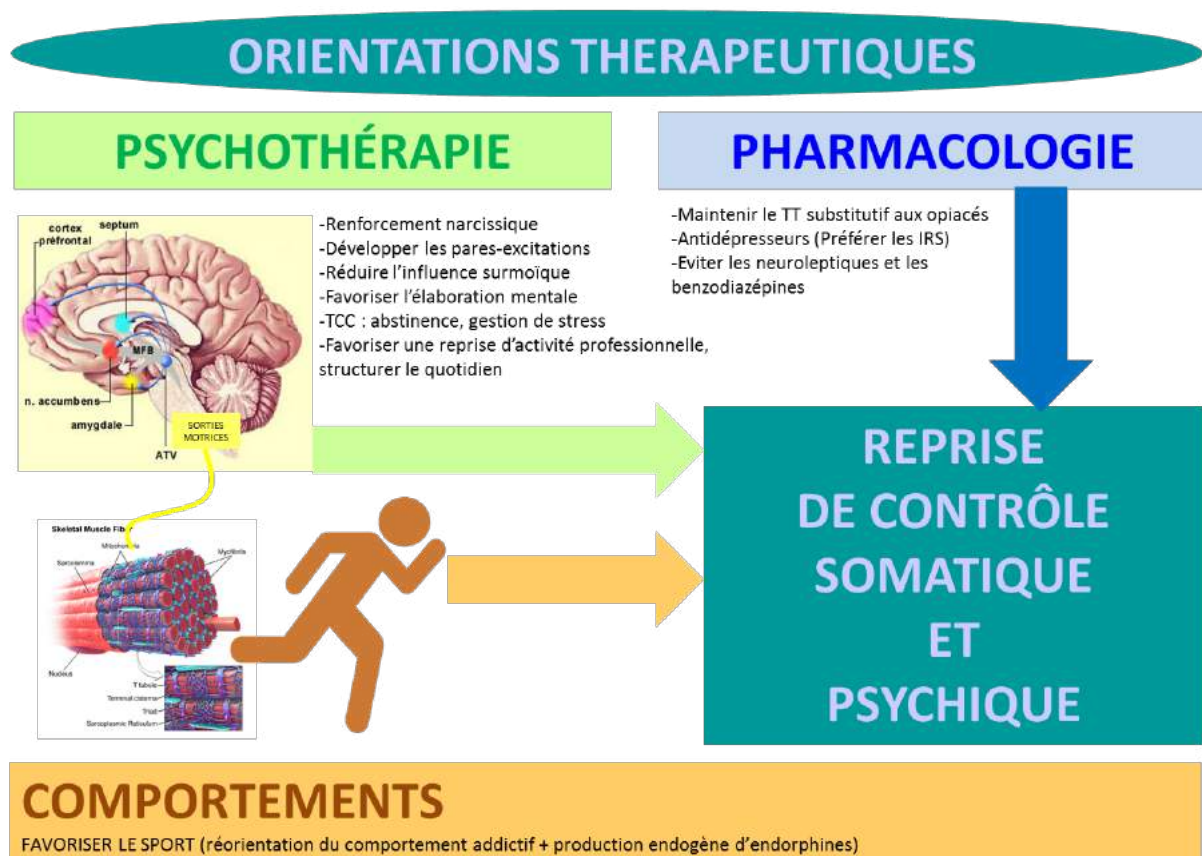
ORIENTATIONS THERAPEUTIQUES

PSYCHOTHÉRAPIE

PHARMACOLOGIE

cortex préfrontal

septum

MFB

n. accumbens

amygdale

ATV

SORTIES MOTRICES

-Renforcement narcissique
-Développer les pares-excitations
-Réduire l'influence surmoïque
-Favoriser l'élaboration mentale
-TCC : abstinence, gestion de stress
-Favoriser une reprise d'activité professionnelle, structurer le quotidien

-Maintenir le TT substitutif aux opiacés
-Antidépresseurs (Préférer les IRS)
-Eviter les neuroleptiques et les benzodiazépines

Skeletal Muscle Fiber

Mitochondria

Myofibrils

Sarcolemma

Nucleus

T tubule

Terminal cisternae

Triad

Sarcoplasmic Reticulum

REPRISE DE CONTRÔLE SOMATIQUE ET PSYCHIQUE

COMPORTEMENTS

FAVORISER LE SPORT (réorientation du comportement addictif + production endogène d'endorphines)